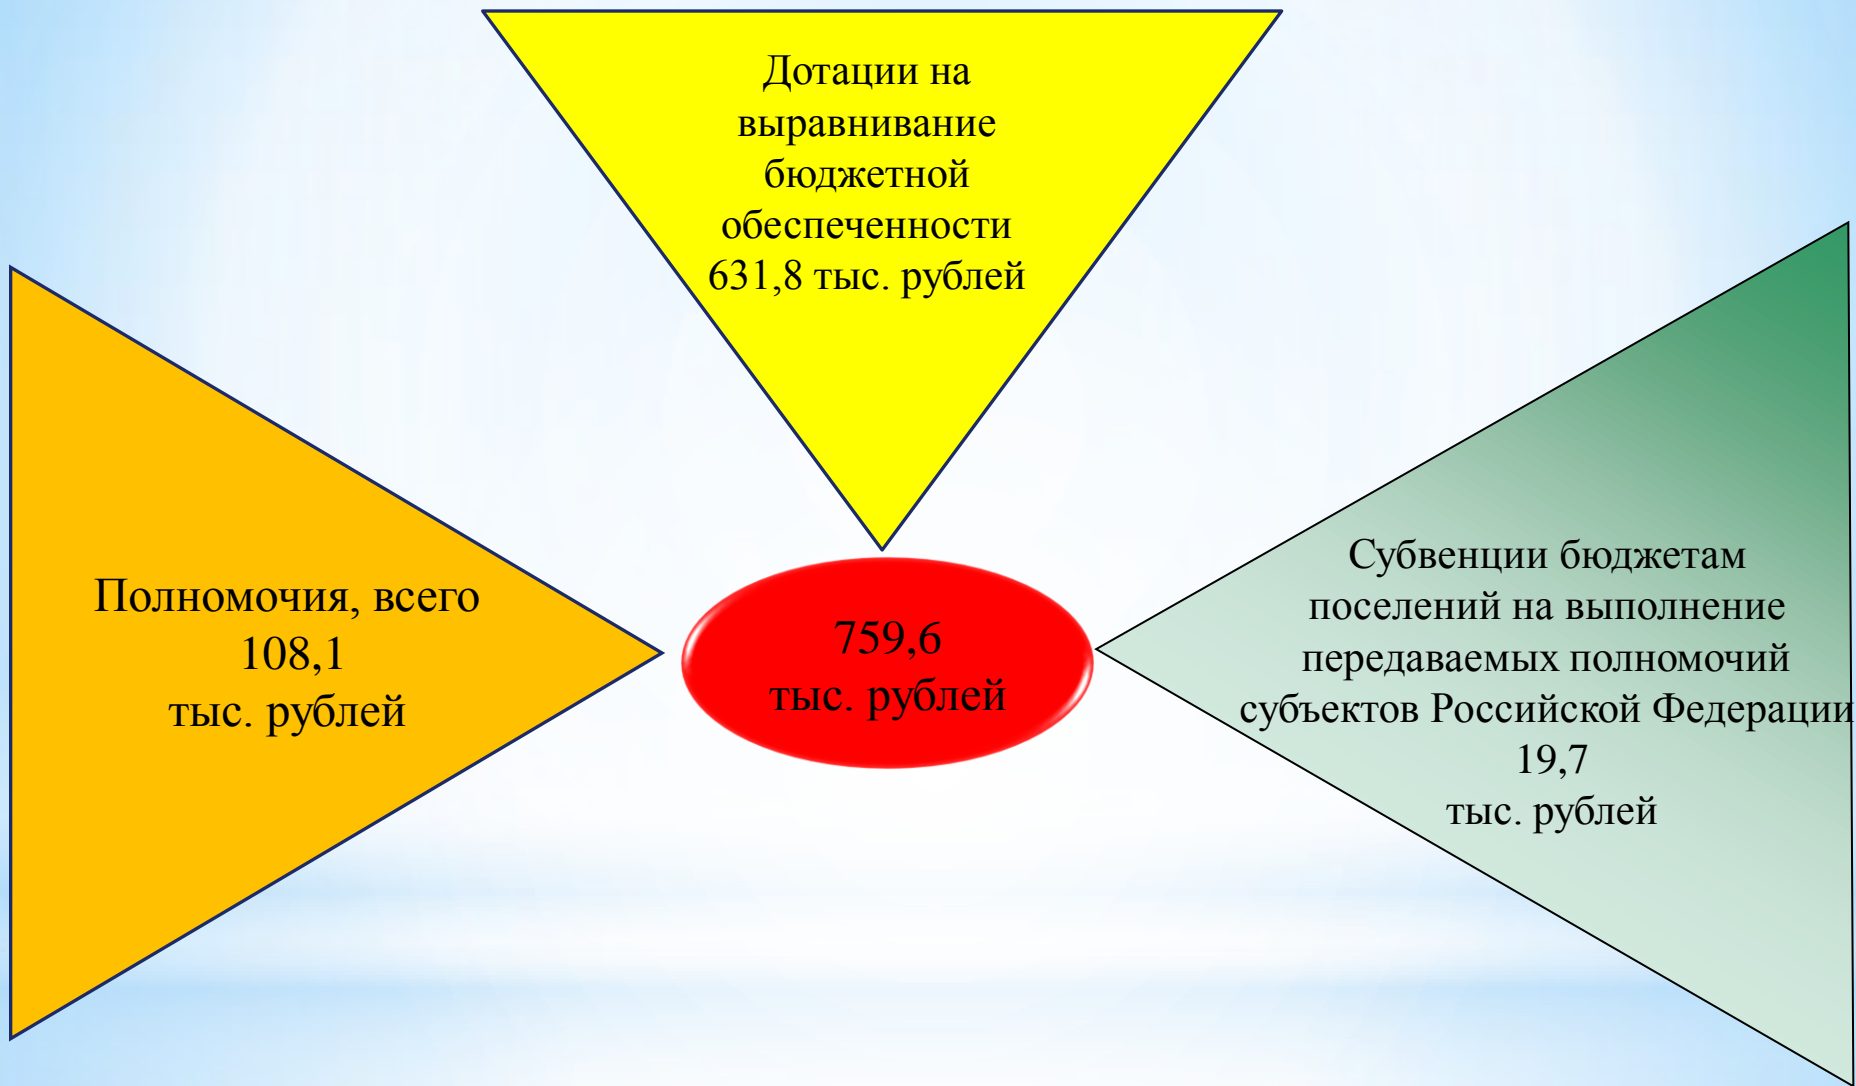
Дотации на выравнивание бюджетной обеспеченности 631,8 тыс. рублей

Полномочия, всего 108,1 тыс. рублей

759,6 тыс. рублей

Субвенции бюджетам поселений на выполнение передаваемых полномочий субъектов Российской Федерации 19,7 тыс. рублей